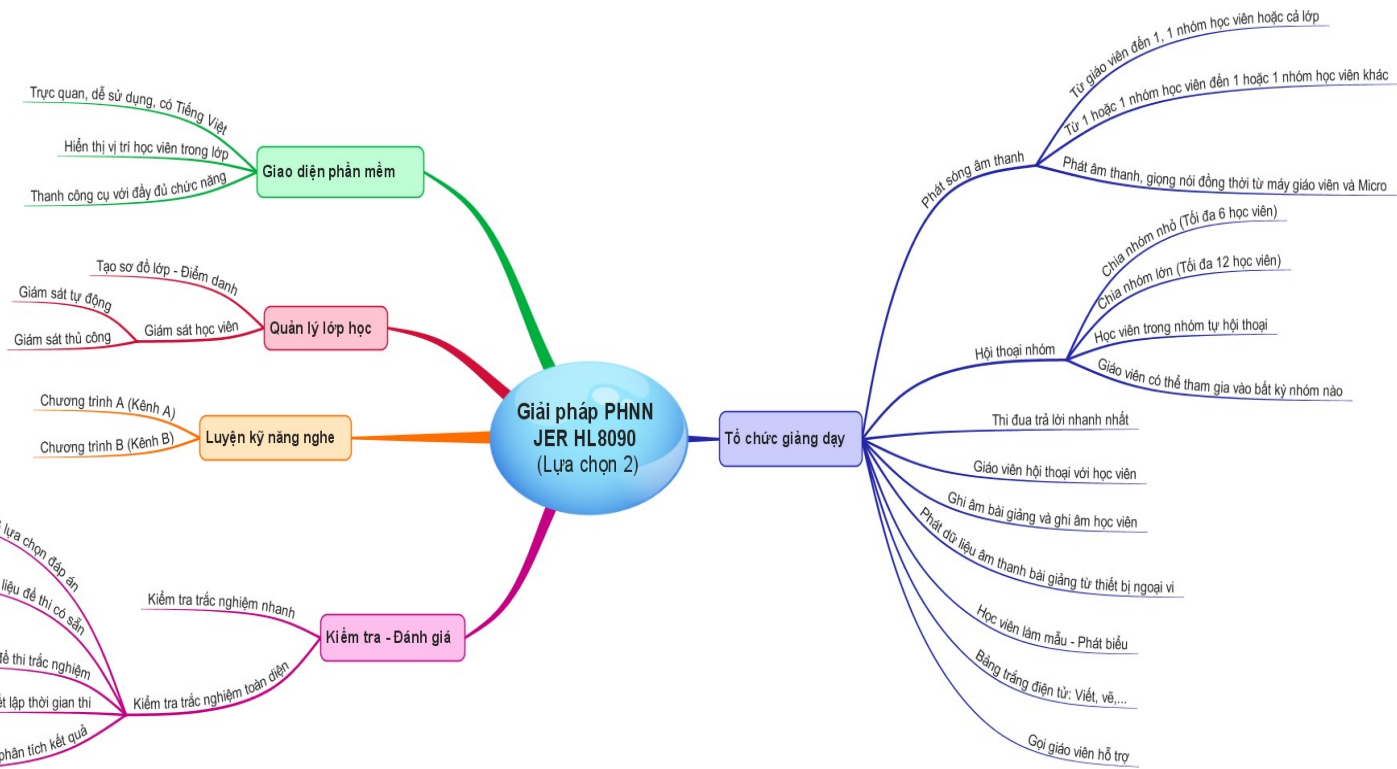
Giải pháp PHNN
JER HL8090
(Lựa chọn 2)

Giao diện phần mềm
Trực quan, dễ sử dụng, có Tiếng Việt
Hiển thị vị trí học viên trong lớp
Thanh công cụ với đầy đủ chức năng

Quản lý lớp học
Tạo sơ đồ lớp - Điểm danh
Giám sát học viên
Giám sát tự động
Giám sát thủ công

Luyện kỹ năng nghe
Chương trình A (Kênh A)
Chương trình B (Kênh B)

Kiểm tra - Đánh giá
Kiểm tra trắc nghiệm nhanh
Kiểm tra trắc nghiệm toàn diện
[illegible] lựa chọn đáp án
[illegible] liệu đề thi có sẵn
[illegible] đề thi trắc nghiệm
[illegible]ết lập thời gian thi
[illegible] phân tích kết quả

Tổ chức giảng dạy
Phát sóng âm thanh
Từ giáo viên đến 1, 1 nhóm học viên hoặc cả lớp
Từ 1 hoặc 1 nhóm học viên đến 1 hoặc 1 nhóm học viên khác
Phát âm thanh, giọng nói đồng thời từ máy giáo viên và Micro
Hội thoại nhóm
Chia nhóm nhỏ (Tối đa 6 học viên)
Chia nhóm lớn (Tối đa 12 học viên)
Học viên trong nhóm tự hội thoại
Giáo viên có thể tham gia vào bất kỳ nhóm nào
Thi đua trả lời nhanh nhất
Giáo viên hội thoại với học viên
Ghi âm bài giảng và ghi âm học viên
Phát dữ liệu âm thanh bài giảng từ thiết bị ngoại vi
Học viên làm mẫu - Phát biểu
Bảng trắng điện tử: Viết, vẽ,...
Gọi giáo viên hỗ trợ